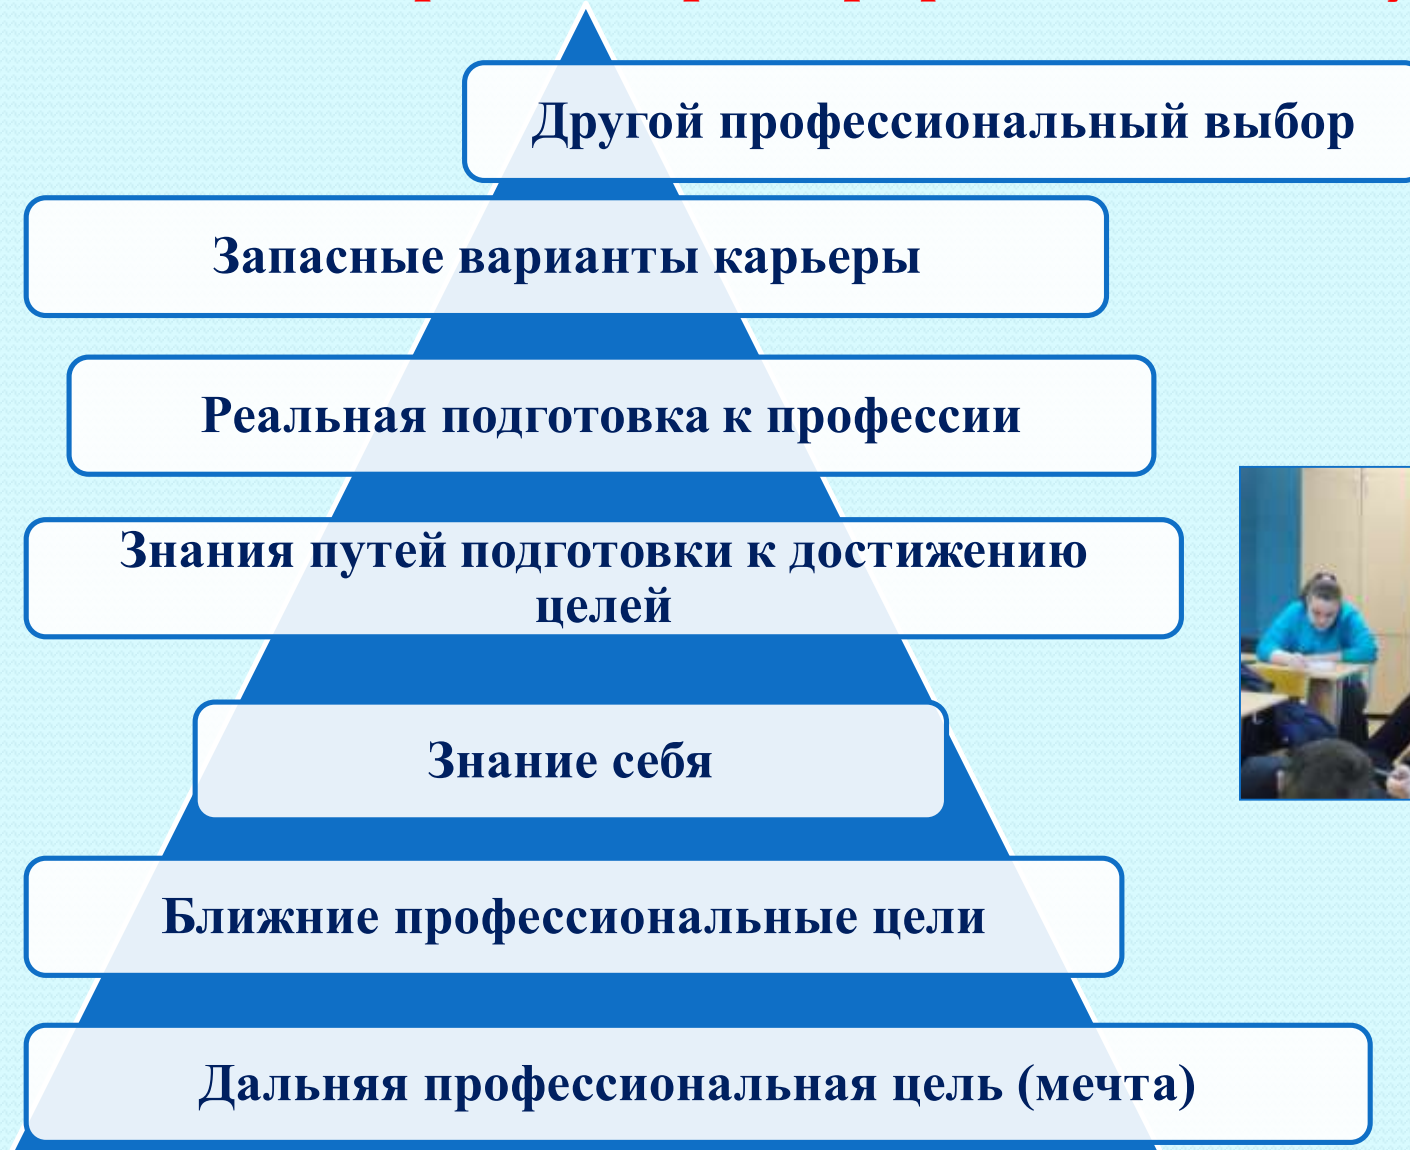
Другой профессиональный выбор

Запасные варианты карьеры

Реальная подготовка к профессии

Знания путей подготовки к достижению целей

Знание себя

Ближние профессиональные цели

Дальняя профессиональная цель (мечта)